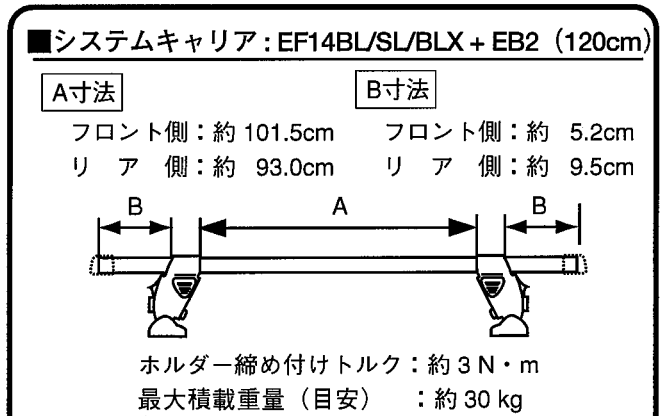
■システムキャリア：EF14BL/SL/BLX＋EB2（120cm）

A寸法
フロント側：約 101.5cm
リ ア 側：約 93.0cm

B寸法
フロント側：約 5.2cm
リ ア 側：約 9.5cm

B A B

ホルダー締め付けトルク：約 3 N・m
最大積載重量（目安）：約 30 kg